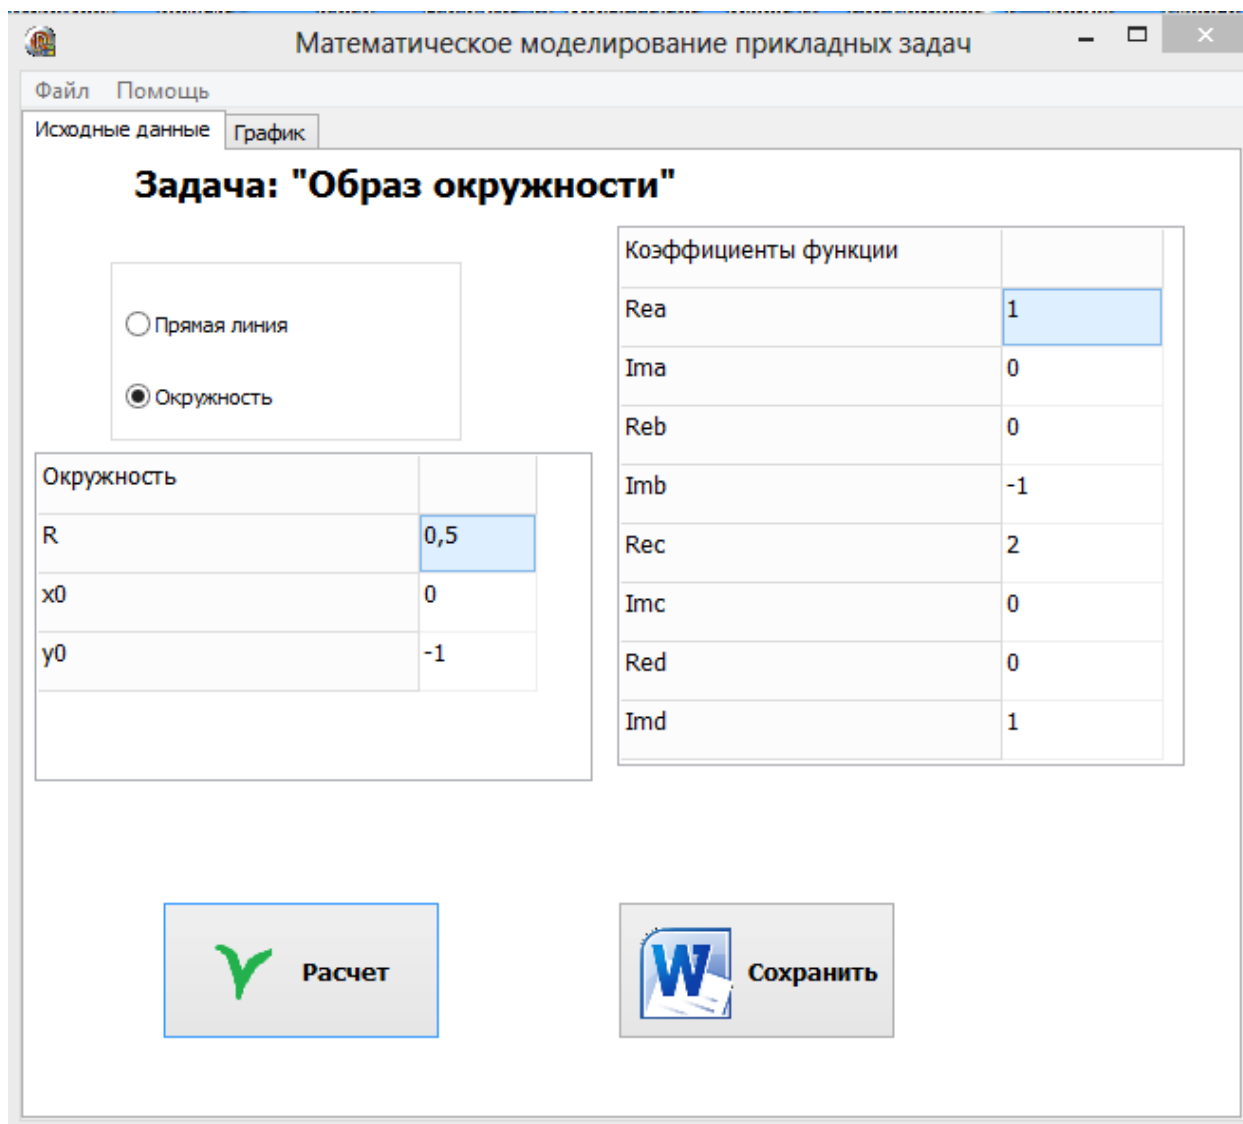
Математическое моделирование прикладных задач

Файл Помощь

Исходные данные График

Задача: "Образ окружности"

Прямая линия

Окружность

| Окружность | |
|---|---|
| R | 0,5 |
| x0 | 0 |
| y0 | -1 |

| Коэффициенты функции | |
|---|---|
| Rea | 1 |
| Ima | 0 |
| Reb | 0 |
| Imb | -1 |
| Rec | 2 |
| Imc | 0 |
| Red | 0 |
| Imd | 1 |

Расчет

W

Сохранить